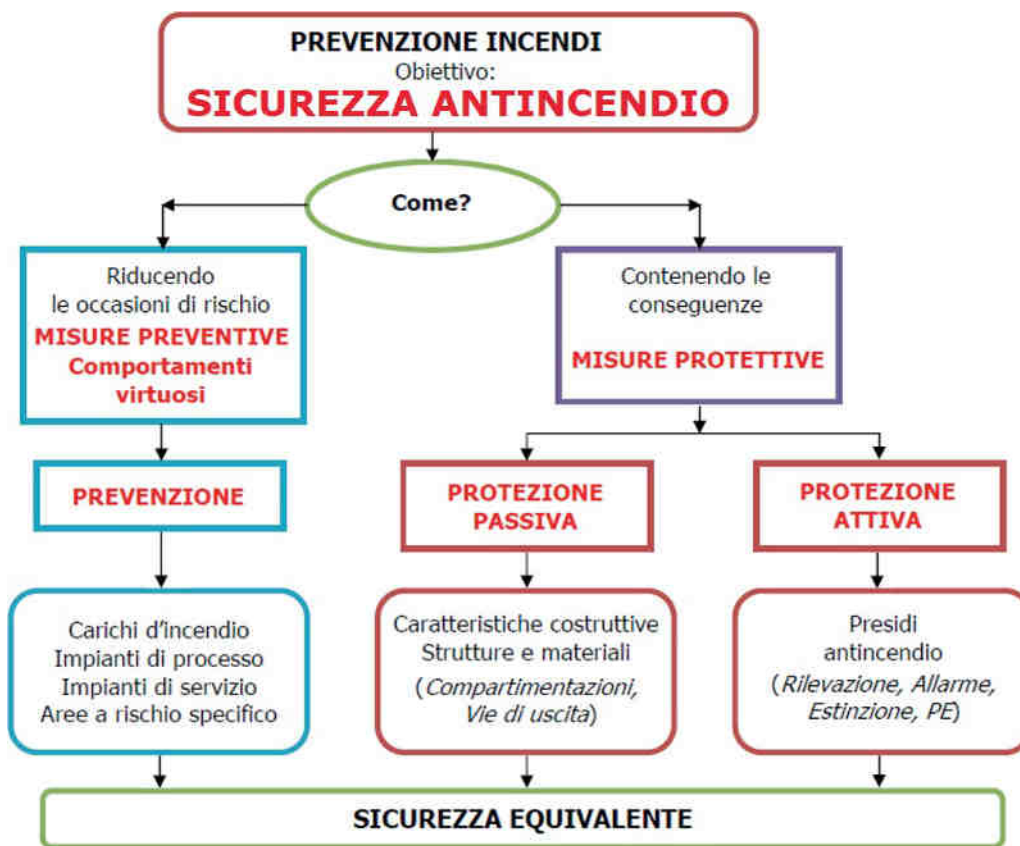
PREVENZIONE INCENDI
Obiettivo:
SICUREZZA ANTINCENDIO

Come?

Riducendo le occasioni di rischio
MISURE PREVENTIVE
Comportamenti virtuosi

Contenendo le conseguenze
MISURE PROTETTIVE

PREVENZIONE

PROTEZIONE PASSIVA

PROTEZIONE ATTIVA

Carichi d'incendio
Impianti di processo
Impianti di servizio
Aree a rischio specifico

Caratteristiche costruttive
Strutture e materiali
(*Compartimentazioni, Vie di uscita*)

Presidi antincendio
(*Rilevazione, Allarme, Estinzione, PE*)

SICUREZZA EQUIVALENTE